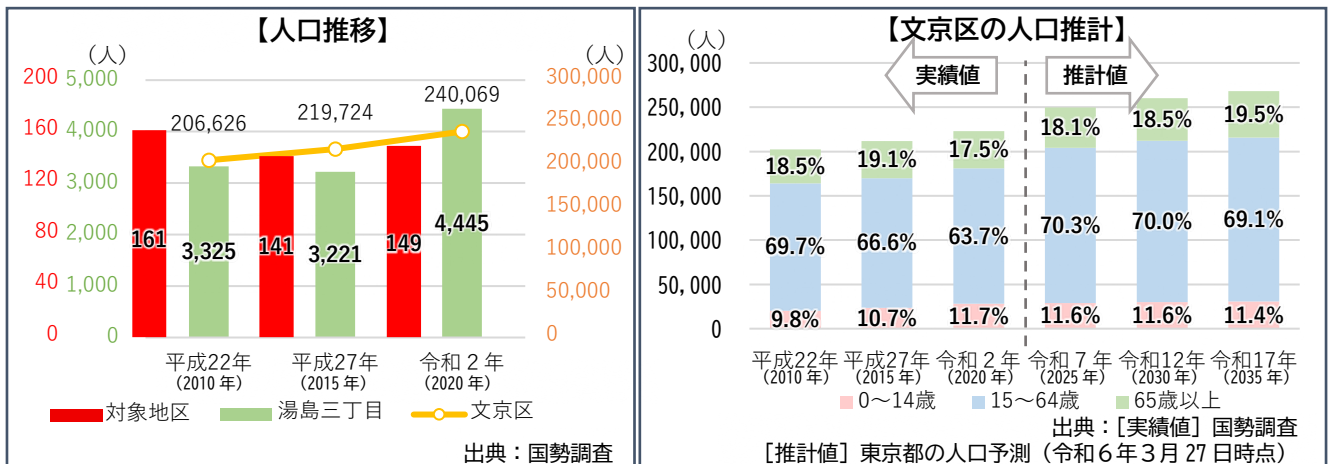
【人口推移】

（人） （人）

| | | |
|---|---|---|
| 200 | 5,000 | 300,000 |
| 160 | 4,000 | 250,000 |
| 120 | 3,000 | 200,000 |
| 80 | 2,000 | 150,000 |
| 40 | 1,000 | 100,000 |
| 0 | 0 | 50,000 |
| | | 0 |

206,626
219,724
240,069

161
3,325
141
3,221
149
4,445

平成22年（2010年）
平成27年（2015年）
令和２年（2020年）

対象地区　湯島三丁目　文京区

出典：国勢調査

【文京区の人口推計】

（人）
300,000
250,000
200,000
150,000
100,000
50,000
0

実績値
推計値

| | 平成22年（2010年） | 平成27年（2015年） | 令和２年（2020年） | 令和７年（2025年） | 令和12年（2030年） | 令和17年（2035年） |
|---|---|---|---|---|---|---|
| 65歳以上 | 18.5% | 19.1% | 17.5% | 18.1% | 18.5% | 19.5% |
| 15～64歳 | 69.7% | 66.6% | 63.7% | 70.3% | 70.0% | 69.1% |
| 0～14歳 | 9.8% | 10.7% | 11.7% | 11.6% | 11.6% | 11.4% |

0～14歳　15～64歳　65歳以上

出典：［実績値］国勢調査
［推計値］東京都の人口予測（令和６年３月27日時点）